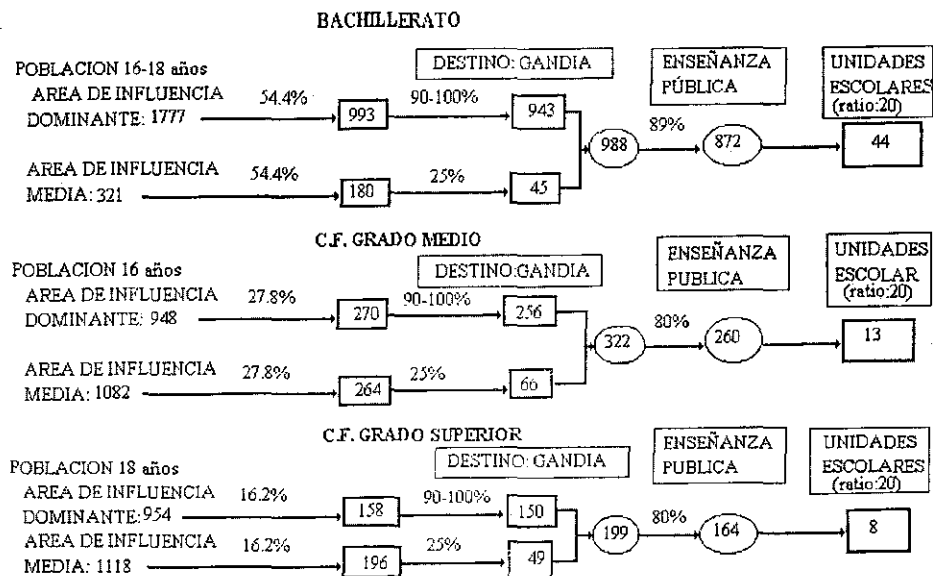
BACHILLERATO

POBLACION 16-18 años

DESTINO: GANDIA

ENSEÑANZA PÚBLICA

UNIDADES ESCOLARES (ratio:20)

AREA DE INFLUENCIA DOMINANTE: 1777

54.4%

993

90-100%

943

AREA DE INFLUENCIA MEDIA: 321

54.4%

180

25%

45

988

89%

872

44

C.F. GRADO MEDIO

POBLACION 16 años

DESTINO:GANDIA

ENSEÑANZA PUBLICA

UNIDADES ESCOLAR (ratio:20)

AREA DE INFLUENCIA DOMINANTE: 948

27.8%

270

90-100%

256

AREA DE INFLUENCIA MEDIA: 1082

27.8%

264

25%

66

322

80%

260

13

C.F. GRADO SUPERIOR

POBLACION 18 años

DESTINO: GANDIA

ENSEÑANZA PUBLICA

UNIDADES ESCOLARES (ratio:20)

AREA DE INFLUENCIA DOMINANTE:954

16.2%

158

90-100%

150

AREA DE INFLUENCIA MEDIA: 1118

16.2%

196

25%

49

199

80%

164

8